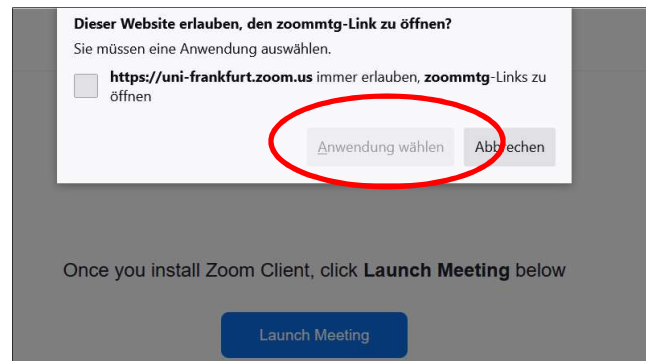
Dieser Website erlauben, den zoommtg-Link zu öffnen?

Sie müssen eine Anwendung auswählen.

https://uni-frankfurt.zoom.us immer erlauben, zoommtg-Links zu öffnen

Anwendung wählen

Abbrechen

Once you install Zoom Client, click Launch Meeting below

Launch Meeting